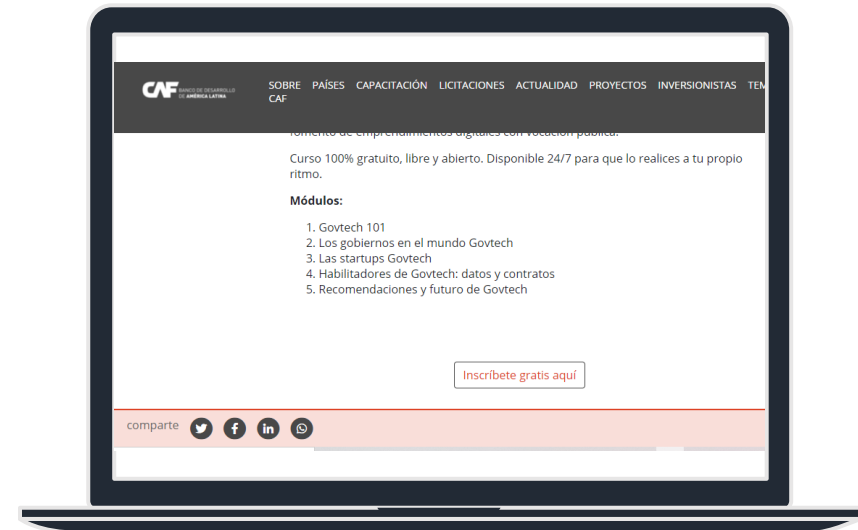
CAF BANCO DE DESARROLLO DE AMÉRICA LATINA

SOBRE CAF PAÍSES CAPACITACIÓN LICITACIONES ACTUALIDAD PROYECTOS INVERSIONISTAS TEM

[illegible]

Curso 100% gratuito, libre y abierto. Disponible 24/7 para que lo realices a tu propio ritmo.

**Módulos:**

1. Govtech 101
2. Los gobiernos en el mundo Govtech
3. Las startups Govtech
4. Habilitadores de Govtech: datos y contratos
5. Recomendaciones y futuro de Govtech

Inscríbete gratis aquí

comparte